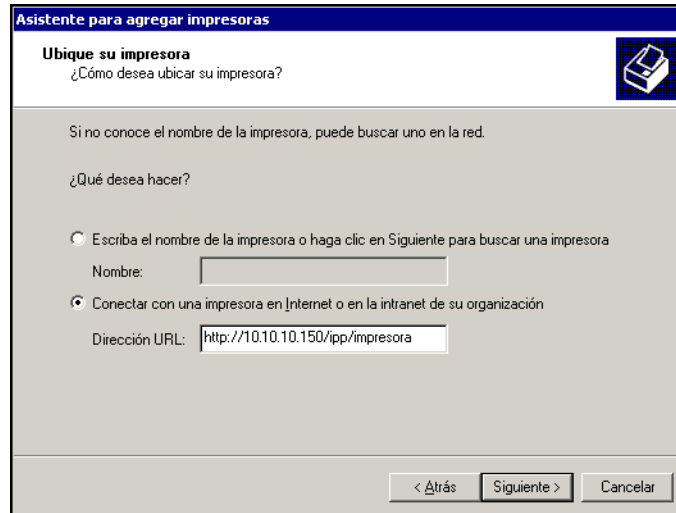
Asistente para agregar impresoras

Ubique su impresora
¿Cómo desea ubicar su impresora?

Si no conoce el nombre de la impresora, puede buscar uno en la red.

¿Qué desea hacer?

Escriba el nombre de la impresora o haga clic en Siguiente para buscar una impresora

Nombre:

Conectar con una impresora en Internet o en la intranet de su organización

Dirección URL: http://10.10.10.150/ipp/impresora

< Atrás | Siguiente > | Cancelar